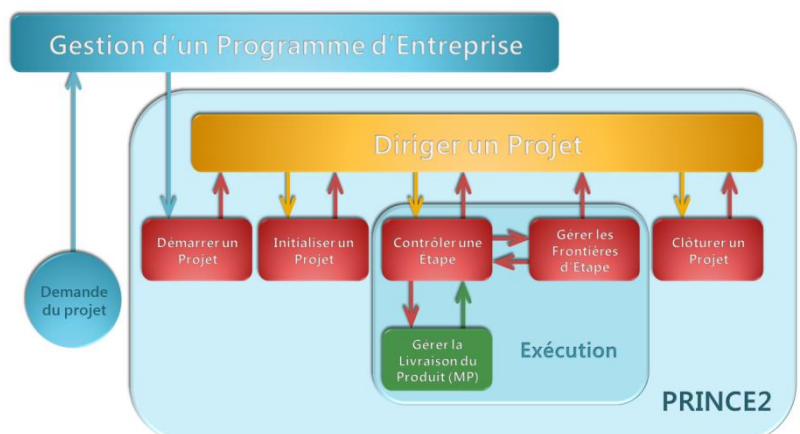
Gestion d'un Programme d'Entreprise

Diriger un Projet

Démarrer un Projet

Initialiser un Projet

Contrôler une Etape

Gérer les Frontières d'Etape

Clôturer un Projet

Gérer la Livraison du Produit (MP)

Exécution

Demande du projet

PRINCE2